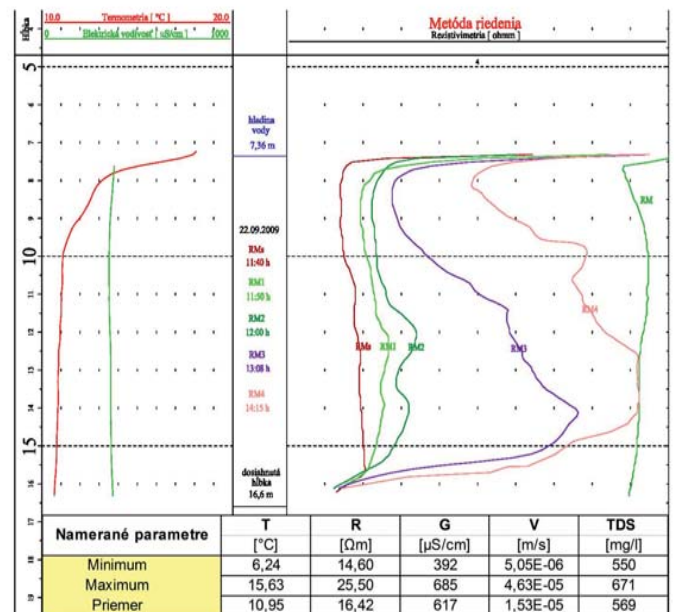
Hĺbka
10.0 Termometria [ °C ] 20.0
0 Elektrická vodivosť [ uS/cm ] 1000

Metóda riedenia
Rezistivimetria [ ohmm ]

5
6
7
8
9
10
11
12
13
14
15
16
17
18
19

hladina vody
7,36 m

22.09.2009

RMs
11:40 h

RM1
11:50 h

RM2
12:00 h

RM3
13:08 h

RM4
14:15 h

dosiahnutá hĺbka
16,6 m

RMs RM1 RM2 RM3 RM4 RM

| Namerané parametre | T | R | G | V | TDS |
|---|---|---|---|---|---|
| | [°C] | [Ωm] | [μS/cm] | [m/s] | [mg/l] |
| Minimum | 6,24 | 14,60 | 392 | 5,05E-06 | 550 |
| Maximum | 15,63 | 25,50 | 685 | 4,63E-05 | 671 |
| Priemer | 10,95 | 16,42 | 617 | 1,53E-05 | 569 |